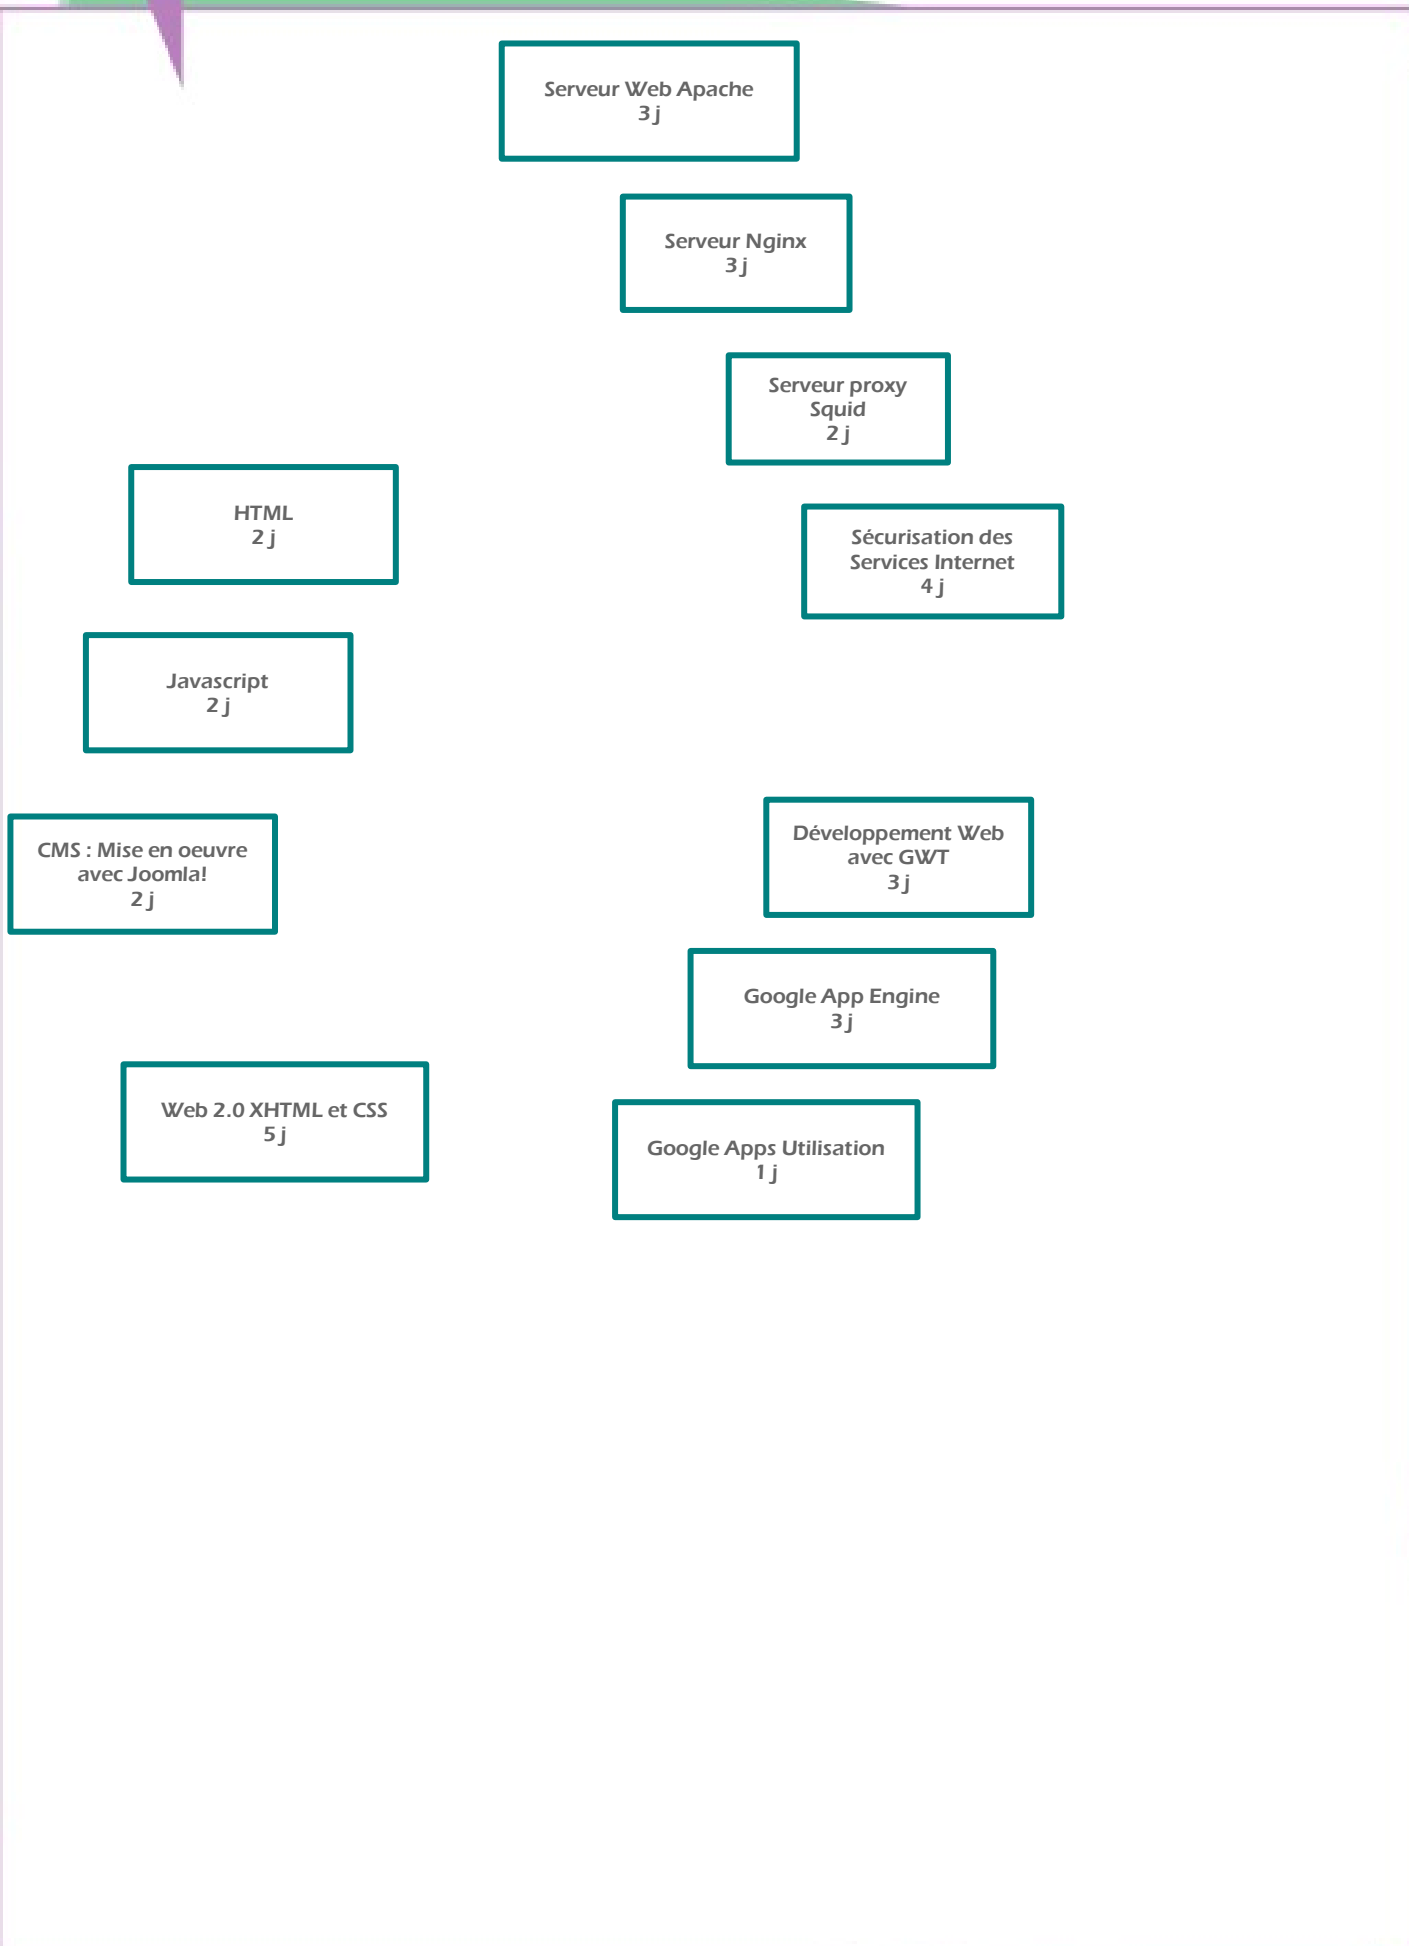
Serveur Web Apache
3 j

Serveur Nginx
3 j

Serveur proxy Squid
2 j

HTML
2 j

Sécurisation des Services Internet
4 j

Javascript
2 j

CMS : Mise en oeuvre avec Joomla!
2 j

Développement Web avec GWT
3 j

Google App Engine
3 j

Web 2.0 XHTML et CSS
5 j

Google Apps Utilisation
1 j